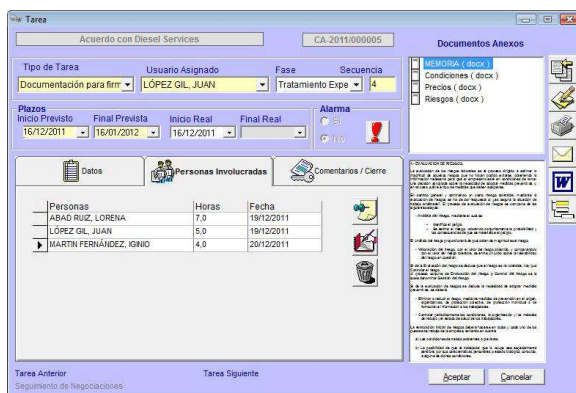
Tarea

Acuerdo con Diesel Services

CA-2011/000005

Documentos Anexos

MEMORIA ( docx )
Condiciones ( docx )
Precios ( docx )
Riesgos ( docx )

Tipo de Tarea
Documentación para firm

Usuario Asignado
LÓPEZ GIL, JUAN

Fase
Tratamiento Expe

Secuencia
4

Plazos
Inicio Previsto
16/12/2011

Final Prevista
16/01/2012

Inicio Real
16/12/2011

Final Real

Alarma
Sí
No

Datos

Personas Involucradas

Comentarios / Cierre

| Personas | Horas | Fecha |
|---|---|---|
| ABAD RUIZ, LORENA | 7,0 | 19/12/2011 |
| LÓPEZ GIL, JUAN | 5,0 | 19/12/2011 |
| MARTIN FERNÁNDEZ, IGNIO | 4,0 | 20/12/2011 |

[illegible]

Tarea Anterior
Seguimiento de Negociaciones

Tarea Siguiente

Aceptar

Cancelar